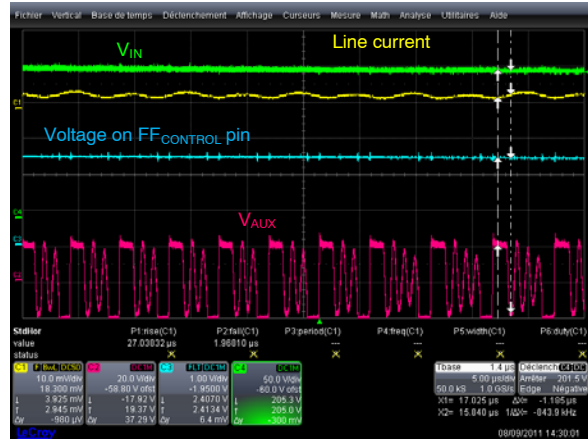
Fichier Vertical Base de temps Déclenchement Affichage Curseurs Mesure Math Analyse Utilitaires Aide

$V_{IN}$

Line current

C1

Voltage on $FF_{CONTROL}$ pin

C4

C3

$V_{AUX}$

C2

| Stdlfor | P1:rise(C1) | P2:fall(C1) | P3:period(C1) | P4:freq(C1) | P5:width(C1) | P6:duty(C1) |
|---|---|---|---|---|---|---|
| value | 27.03832 µs | 1.96810 µs | --- | --- | --- | --- |
| status | ✕ | ✕ | ✕ | ✕ | ✕ | ✕ |

C1 BwL DC50
10.0 mV/div
18.300 mV
3.925 mV
2.945 mV
-980 µV

C2 DC1M
20.0 V/div
-58.80 V ofst
-17.92 V
19.37 V
37.29 V

C3 FLT DC1M
1.00 V/div
-1.9500 V
2.4070 V
2.4134 V
6.4 mV

C4 DC1M
50.0 V/div
-60.0 V ofst
205.3 V
205.0 V
-300 mV

Tbase 1.4 µs
5.00 µs/div
50.0 kS 1.00 GS/s
X1= 17.025 µs ΔX= -1.185 µs
X2= 15.840 µs 1/ΔX= -843.9 kHz

Déclench C4 DC
Arrêter 201.5 V
Edge Négative

LeCroy

08/09/2011 14:30:08